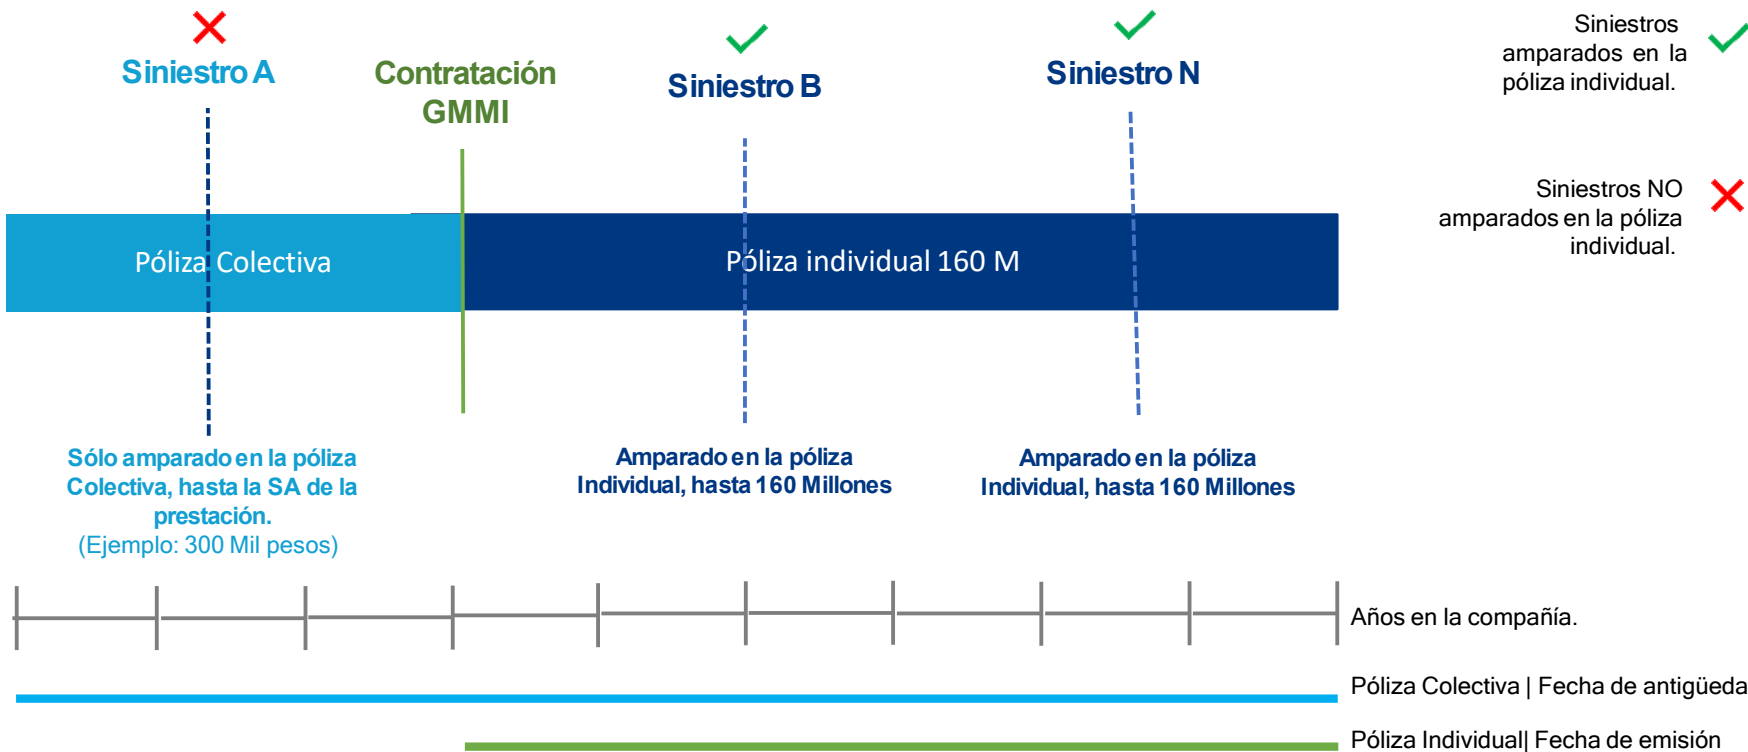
Siniestro A

Contratación GMMI

Siniestro B

Siniestro N

Siniestros amparados en la póliza individual.

Siniestros NO amparados en la póliza individual.

Póliza Colectiva

Póliza individual 160 M

Sólo amparado en la póliza Colectiva, hasta la SA de la prestación.
(Ejemplo: 300 Mil pesos)

Amparado en la póliza Individual, hasta 160 Millones

Amparado en la póliza Individual, hasta 160 Millones

Años en la compañía.

Póliza Colectiva | Fecha de antigüeda

Póliza Individual| Fecha de emisión